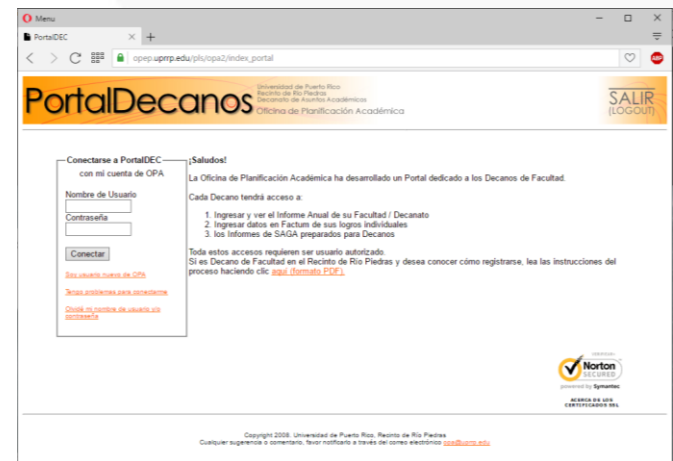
Menu

PortalDEC

opep.uprrp.edu/pls/opa2/index_portal

PortalDecanos

Universidad de Puerto Rico
Recinto de Río Piedras
Decanato de Asuntos Académicos
Oficina de Planificación Académica

SALIR
(LOGOUT)

Conectarse a PortalDEC
con mi cuenta de OPA

Nombre de Usuario

Contraseña

Conectar

Soy usuario nuevo de OPA

Tengo problemas para conectarme

Olvidé mi nombre de usuario y/o contraseña

¡Saludos!

La Oficina de Planificación Académica ha desarrollado un Portal dedicado a los Decanos de Facultad.

Cada Decano tendrá acceso a:

1. Ingresar y ver el Informe Anual de su Facultad / Decanato
2. Ingresar datos en Factum de sus logros individuales
3. los Informes de SAGA preparados para Decanos

Toda estos accesos requieren ser usuario autorizado.
Si es Decano de Facultad en el Recinto de Río Piedras y desea conocer cómo registrarse, lea las instrucciones del proceso haciendo clic aquí (formato PDF).

Norton SECURED powered by Symantec
ACERCA DE LOS CERTIFICADOS SSL

Copyright 2008. Universidad de Puerto Rico, Recinto de Río Piedras.
Cualquier sugerencia o comentario, favor notificarlo a través del correo electrónico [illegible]@uprrp.edu